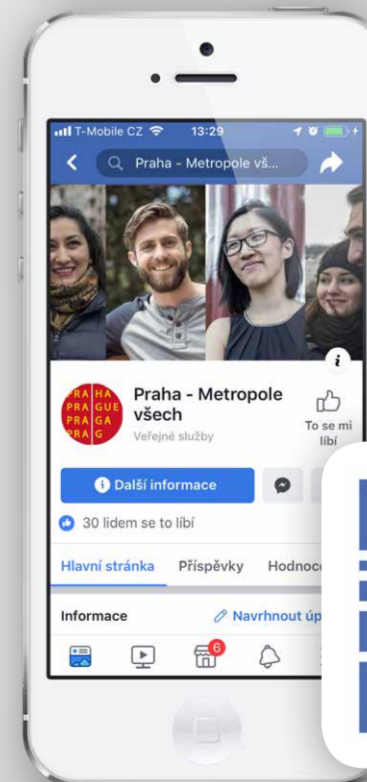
T-Mobile CZ 13:29

Praha - Metropole vš...

PRA HA
PRA GUE
PRA GA
PRA G

Praha - Metropole všech
Veřejné služby

To se mi líbí

Další informace

30 lidem se to líbí

Hlavní stránka Příspěvky Hodnoc

Informace
Navrhnout úp

6